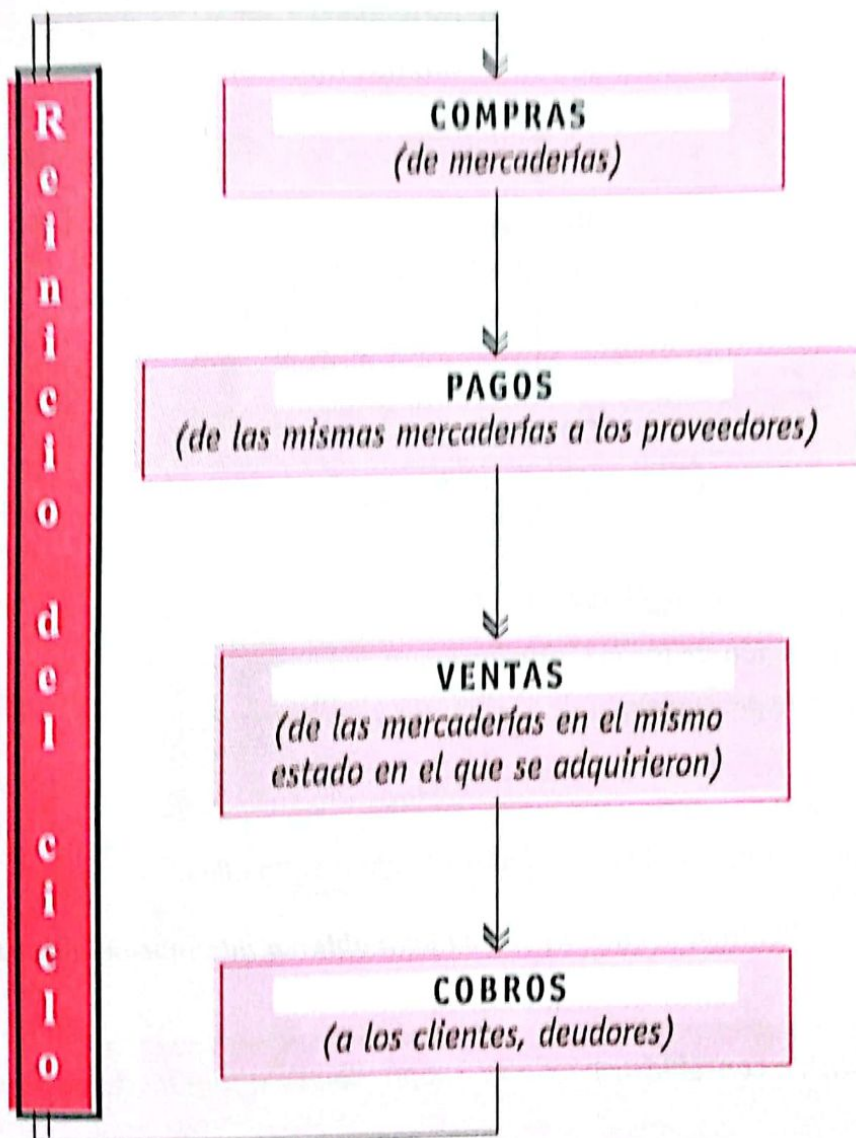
Reinicio del ciclo

COMPRAS
(de mercaderías)

PAGOS
(de las mismas mercaderías a los proveedores)

VENTAS
(de las mercaderías en el mismo estado en el que se adquirieron)

COBROS
(a los clientes, deudores)